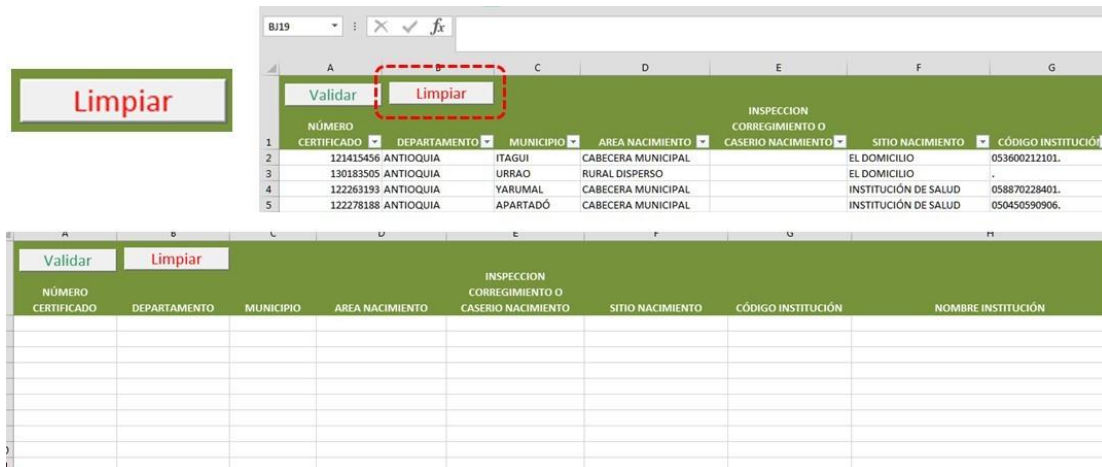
Limpiar

BJ19 $f_x$

| | A | B | C | D | E | F | G |
|---|---|---|---|---|---|---|---|
| 1 | Validar NÚMERO CERTIFICADO | Limpiar DEPARTAMENTO | MUNICIPIO | AREA NACIMIENTO | INSPECCION CORREGIMIENTO O CASERIO NACIMIENTO | SITIO NACIMIENTO | CÓDIGO INSTITUCIÓN |
| 2 | 121415456 | ANTIOQUIA | ITAGUI | CABECERA MUNICIPAL | | EL DOMICILIO | 053600212101. |
| 3 | 130183505 | ANTIOQUIA | URRAO | RURAL DISPERSO | | EL DOMICILIO | . |
| 4 | 122263193 | ANTIOQUIA | YARUMAL | CABECERA MUNICIPAL | | INSTITUCIÓN DE SALUD | 058870228401. |
| 5 | 122278188 | ANTIOQUIA | APARTADÓ | CABECERA MUNICIPAL | | INSTITUCIÓN DE SALUD | 050450590906. |

| A | B | C | D | E | F | G | H |
|---|---|---|---|---|---|---|---|
| Validar NÚMERO CERTIFICADO | Limpiar DEPARTAMENTO | MUNICIPIO | AREA NACIMIENTO | INSPECCION CORREGIMIENTO O CASERIO NACIMIENTO | SITIO NACIMIENTO | CÓDIGO INSTITUCIÓN | NOMBRE INSTITUCIÓN |